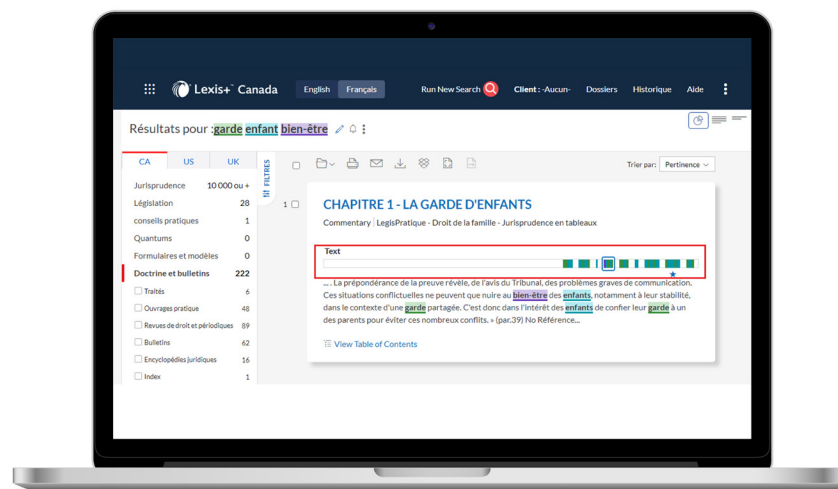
Lexis+ Canada English Français Run New Search Client : -Aucun- Dossiers Historique Aide

Résultats pour :garde enfant bien-être

CA US UK

FILTRES

Jurisprudence 10 000 ou +
Législation 28
conseils pratiques 1
Quantums 0
Formulaires et modèles 0
Doctrine et bulletins 222
Traités 6
Ouvrages pratique 48
Revues de droit et périodiques 89
Bulletins 62
Encyclopédies juridiques 16
Index 1

Trier par: Pertinence

1 CHAPITRE 1 - LA GARDE D'ENFANTS

Commentary | LegisPratique - Droit de la famille - Jurisprudence en tableaux

Text

... La prépondérance de la preuve révèle, de l'avis du Tribunal, des problèmes graves de communication. Ces situations conflictuelles ne peuvent que nuire au bien-être des enfants, notamment à leur stabilité, dans le contexte d'une garde partagée. C'est donc dans l'intérêt des enfants de confier leur garde à un des parents pour éviter ces nombreux conflits. » (par.39) No Référence...

View Table of Contents